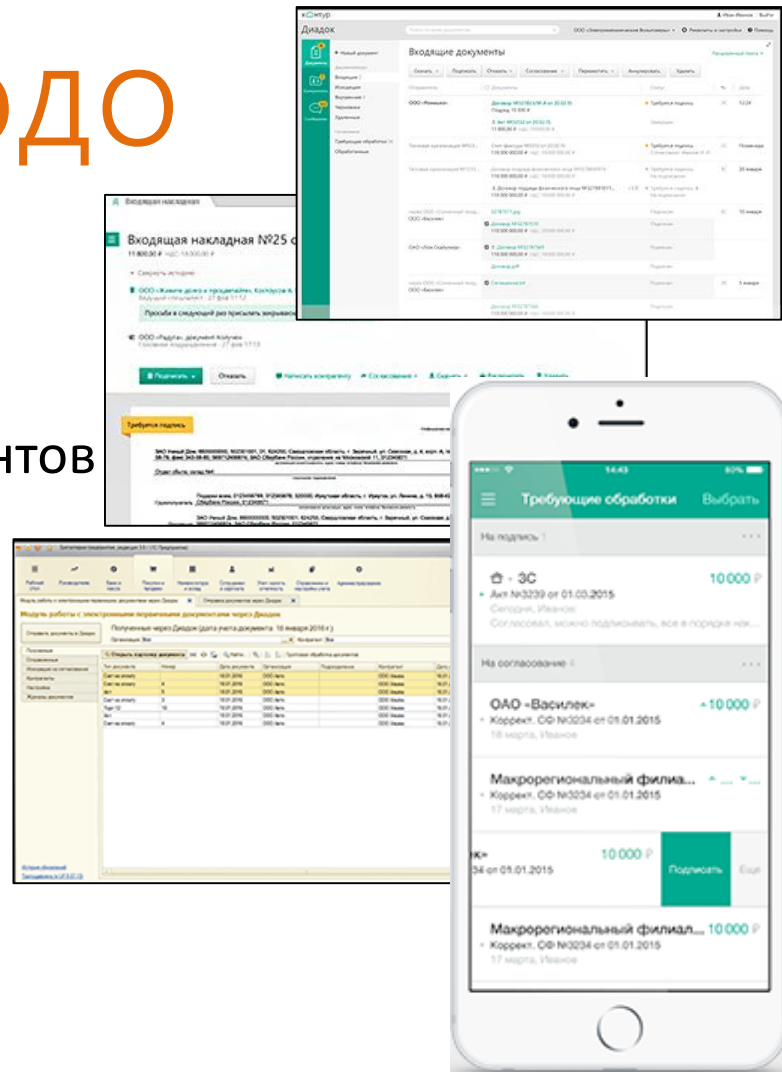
ЭДО

нтов

контур
Диадок

Входящие документы

Скачать Подписать Отказать Согласование Переместить Аннулировать Удалить

+ Новый документ
Входящие
Исходящие
Внутренние
Черновики
Удаленные
Требующие обработки
Обработанные

ООО «Ромашка»
Требуется подпись

Входящая накладная

Входящая накладная №25 о

Свернуть историю

ООО «Живите долго и процветайте»

Просьба в следующий раз присылать вовремя

ООО «Радуга»

Подписать Отказать Написать контрагенту Согласование Скачать Распечатать Удалить

Требуется подпись

Модуль работы с электронными первичными документами через Диадок

Полученные через Диадок (дата учета документа: 18 января 2016 г.)

Отправить документы в Диадок

Полученные
Отправленные
Настройки
Журналы документов

14:43
80%
Требующие обработки
Выбрать

На подпись 1

3С
10 000 ₽
Акт №3239 от 01.03.2015
Сегодня, Иванов
Согласовал, можно подписывать, все в порядке нак...

На согласование 4

ОАО «Василек»
10 000 ₽
Коррект. СФ №3234 от 01.01.2015
18 марта, Иванов

Макрорегиональный филиа...
Коррект. СФ №3234 от 01.01.2015

к»
10 000 ₽
34 от 01.01.2015
Подписать
Еще

Макрорегиональный филиал...
10 000 ₽
Коррект. СФ №3234 от 01.01.2015
17 марта, Иванов